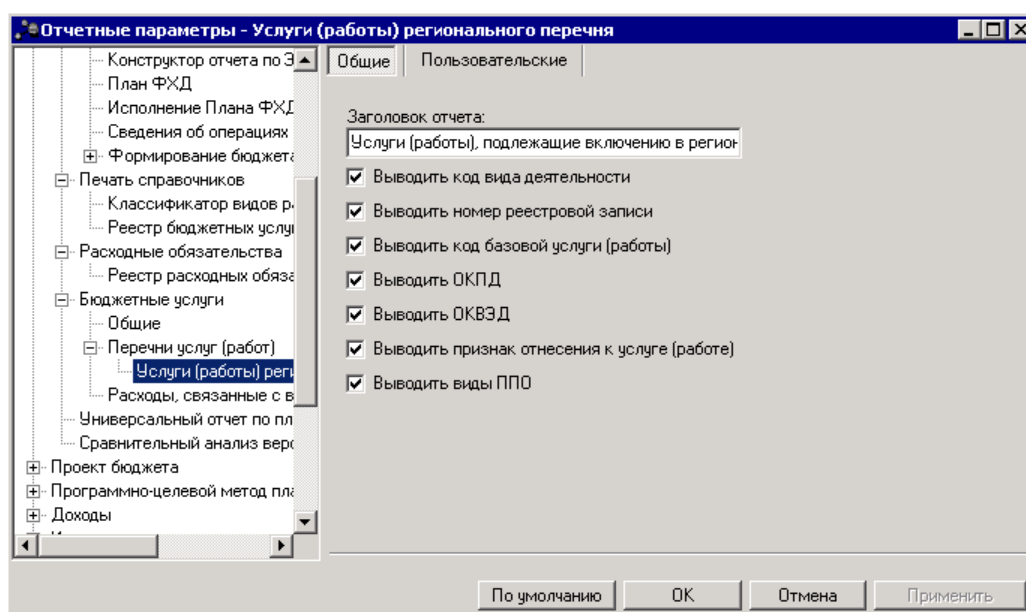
Отчетные параметры - Услуги (работы) регионального перечня

Конструктор отчета по Э
План ФХД
Исполнение Плана ФХД
Сведения об операциях
Формирование бюджета
Печать справочников
Классификатор видов р
Реестр бюджетных услуг
Расходные обязательства
Реестр расходных обяза
Бюджетные услуги
Общие
Перечни услуг (работ)
Услуги (работы) реги
Расходы, связанные с в
Универсальный отчет по пл
Сравнительный анализ верс
Проект бюджета
Программно-целевой метод пла
Доходы

Общие
Пользовательские

Заголовок отчета:
Услуги (работы), подлежащие включению в регион
Выводить код вида деятельности
Выводить номер реестровой записи
Выводить код базовой услуги (работы)
Выводить ОКПД
Выводить ОКВЭД
Выводить признак отнесения к услуге (работе)
Выводить виды ППО

По умолчанию
ОК
Отмена
Применить